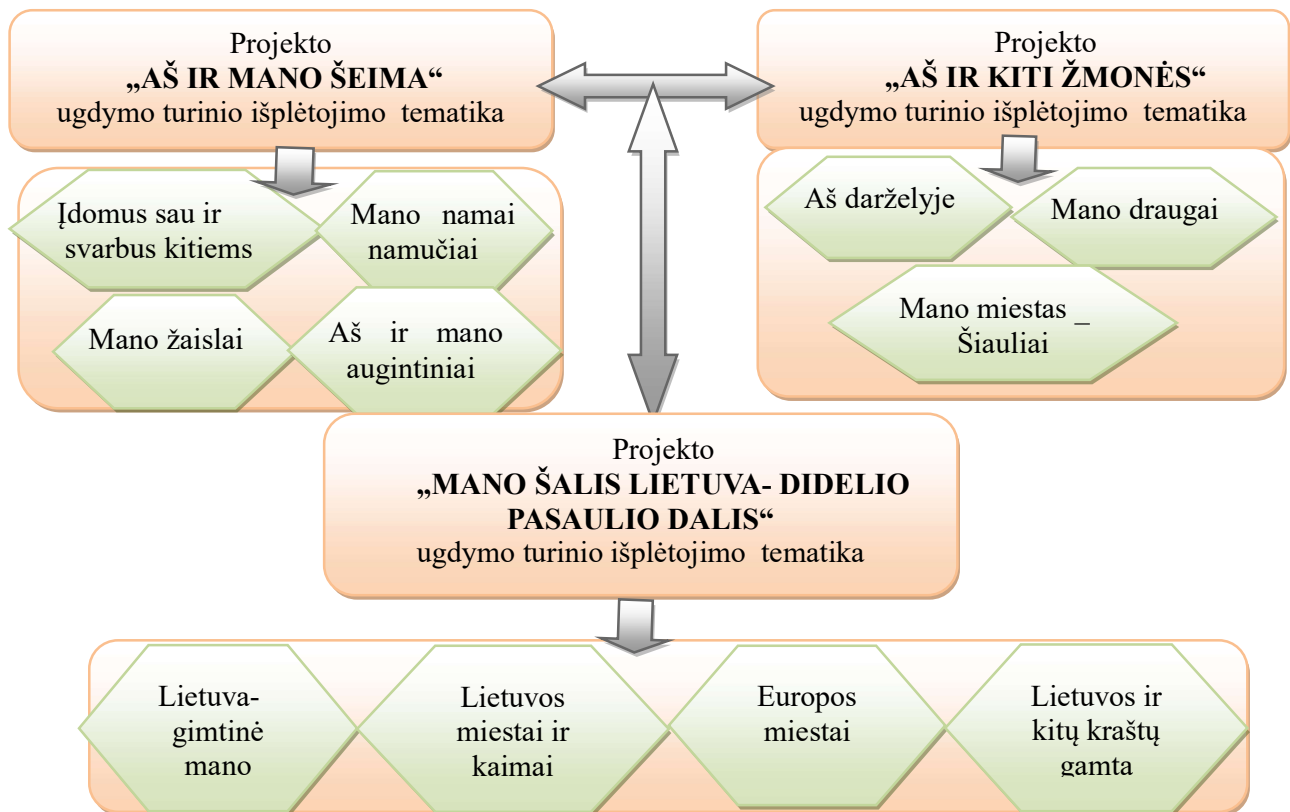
Projekto
„AŠ IR MANO ŠEIMA“
ugdymo turinio išplėtojimo tematika

Įdomus sau ir svarbus kitiems

Mano namai namučiai

Mano žaislai

Aš ir mano augintiniai

Projekto
„AŠ IR KITI ŽMONĖS“
ugdymo turinio išplėtojimo tematika

Aš darželyje

Mano draugai

Mano miestas _ Šiauliai

Projekto
„MANO ŠALIS LIETUVA- DIDELIO PASAULIO DALIS“
ugdymo turinio išplėtojimo tematika

Lietuva- gimtinė mano

Lietuvos miestai ir kaimai

Europos miestai

Lietuvos ir kitų kraštų gamta